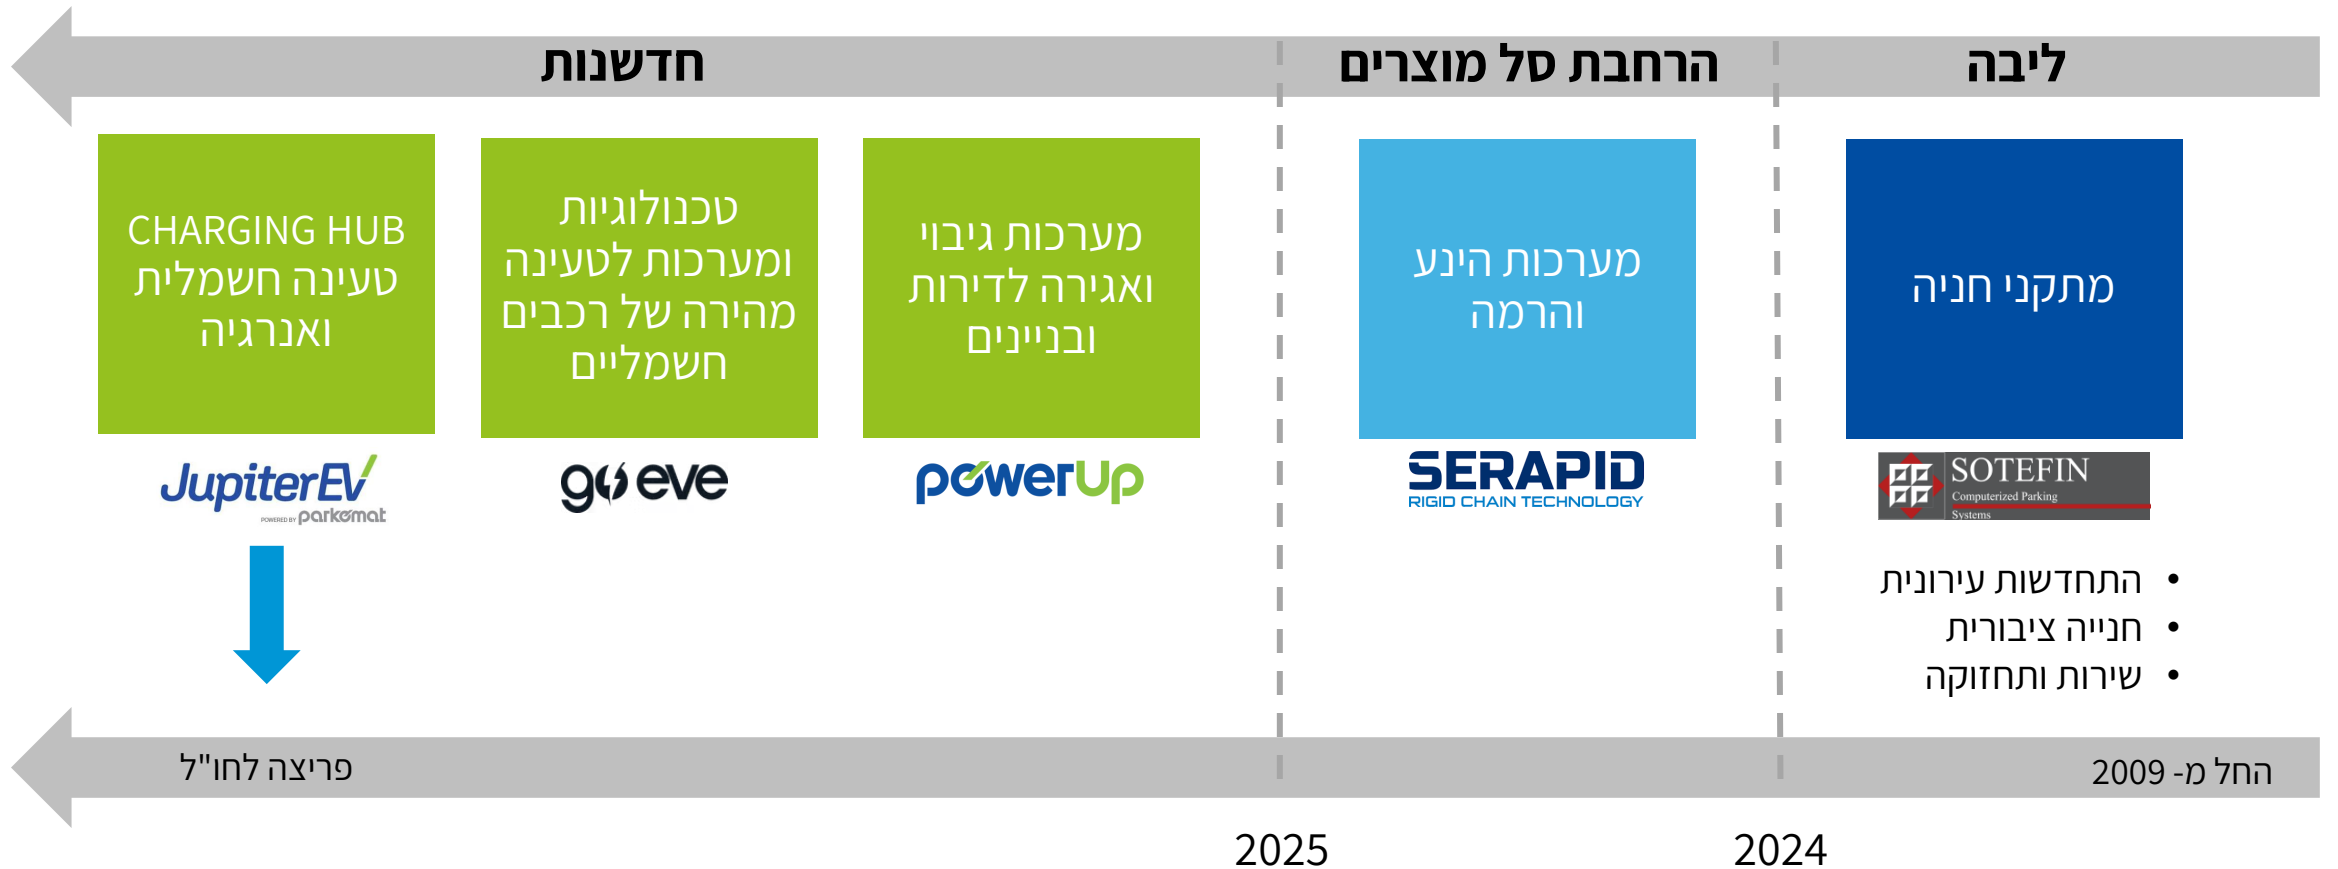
ליבה

הרחבת סל מוצרים

חדשנות

מתקני חניה

SOTEFIN
Computerized Parking Systems

• התחדשות עירונית
• חנייה ציבורית
• שירות ותחזוקה

מערכות הינע והרמה

SERAPID
RIGID CHAIN TECHNOLOGY

מערכות גיבוי ואגירה לדירות ובניינים

powerUp

טכנולוגיות ומערכות לטעינה מהירה של רכבים חשמליים

go eve

CHARGING HUB טעינה חשמלית ואנרגיה

JupiterEV
POWERED BY parkomat

החל מ- 2009

פריצה לחו"ל

2024

2025